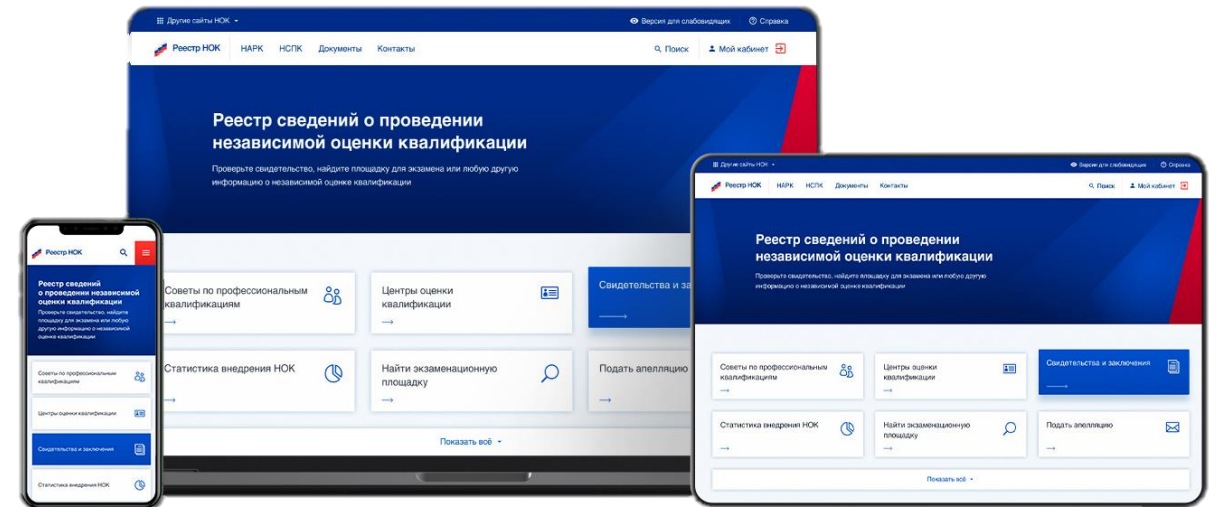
Другие сайты НОК
Версия для слабовидящих
Справка
Реестр НОК
НАРК
НСПК
Документы
Контакты
Поиск
Мой кабинет

Реестр сведений о проведении независимой оценки квалификации

Проверьте свидетельство, найдите площадку для экзамена или любую другую информацию о независимой оценке квалификации

Советы по профессиональным квалификациям
Центры оценки квалификации
Свидетельства и за
Статистика внедрения НОК
Найти экзаменационную площадку
Подать апелляцию
Показать всё

Реестр НОК

Реестр сведений о проведении независимой оценки квалификации

Проверьте свидетельство, найдите площадку для экзамена или любую другую информацию о независимой оценке квалификации

Советы по профессиональным квалификациям
Центры оценки квалификации
Свидетельства и заключения
Статистика внедрения НОК

Другие сайты НОК
Версия для слабовидящих
Справка
Реестр НОК
НАРК
НСПК
Документы
Контакты
Поиск
Мой кабинет

Реестр сведений о проведении независимой оценки квалификации

Проверьте свидетельство, найдите площадку для экзамена или любую другую информацию о независимой оценке квалификации

Советы по профессиональным квалификациям
Центры оценки квалификации
Свидетельства и заключения
Статистика внедрения НОК
Найти экзаменационную площадку
Подать апелляцию
Показать всё